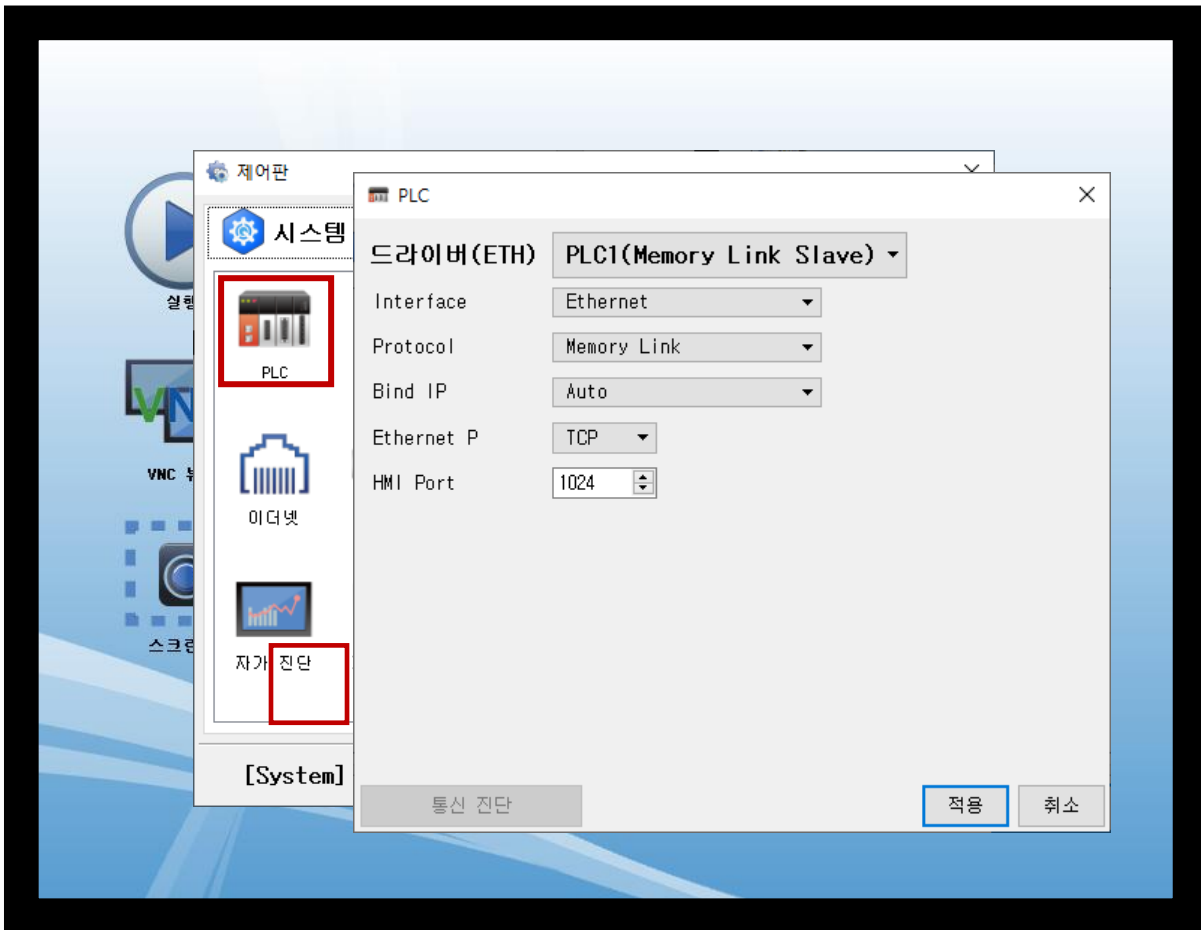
실행

VNC 뷰

스크린

제어판

시스템

PLC

이더넷

자가 진단

[System]

PLC

드라이버(ETH) PLC1(Memory Link Slave)

Interface Ethernet

Protocol Memory Link

Bind IP Auto

Ethernet P TCP

HMI Port 1024

통신 진단

적용

취소